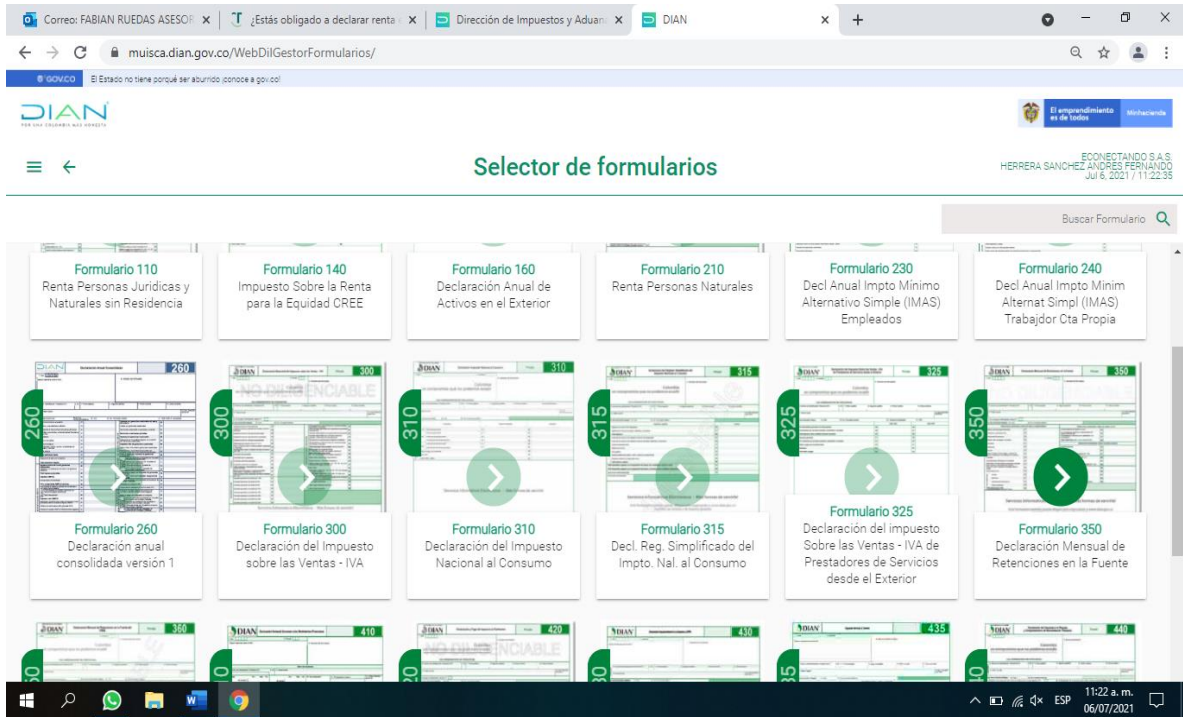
Correo: FABIAN RUEDAS ASESOR ×
¿Estás obligado a declarar renta ×
Dirección de Impuestos y Aduana ×
DIAN ×
+

muisca.dian.gov.co/WebDilGestorFormularios/

GOV.CO El Estado no tiene porqué ser aburrido ¡conoce a gov.co!

DIAN
POR UNA COLOMBIA MÁS HONESTA

El emprendimiento es de todos MinHacienda

Selector de formularios

ECONECTANDO S.A.S.
HERRERA SANCHEZ ANDRES FERNANDO
Jul 6, 2021 / 11:22:35

Buscar Formulario

Formulario 110
Renta Personas Juridicas y Naturales sin Residencia

Formulario 140
Impuesto Sobre la Renta para la Equidad CREE

Formulario 160
Declaración Anual de Activos en el Exterior

Formulario 210
Renta Personas Naturales

Formulario 230
Decl Anual Impto Mínimo Alternativo Simple (IMAS) Empleados

Formulario 240
Decl Anual Impto Minim Alternat Simpl (IMAS) Trabajdor Cta Propia

260
Formulario 260
Declaración anual consolidada versión 1

300
Formulario 300
Declaración del Impuesto sobre las Ventas - IVA

310
Formulario 310
Declaración del Impuesto Nacional al Consumo

315
Formulario 315
Decl. Reg. Simplificado del Impto. Nal. al Consumo

325
Formulario 325
Declaración del impuesto Sobre las Ventas - IVA de Prestadores de Servicios desde el Exterior

350
Formulario 350
Declaración Mensual de Retenciones en la Fuente

360
410
420
430
435
440

11:22 a. m.
06/07/2021
ESP